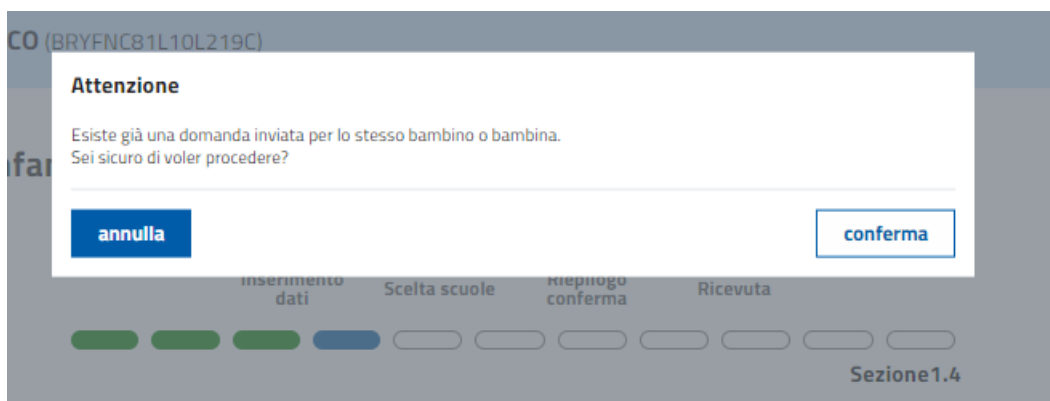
CO (BRYFNC81L10L219C)

Attenzione

Esiste già una domanda inviata per lo stesso bambino o bambina.
Sei sicuro di voler procedere?

annulla

conferma

ıfa

Inserimento dati

Scelta scuole

Riepilogo conferma

Ricevuta

Sezione1.4